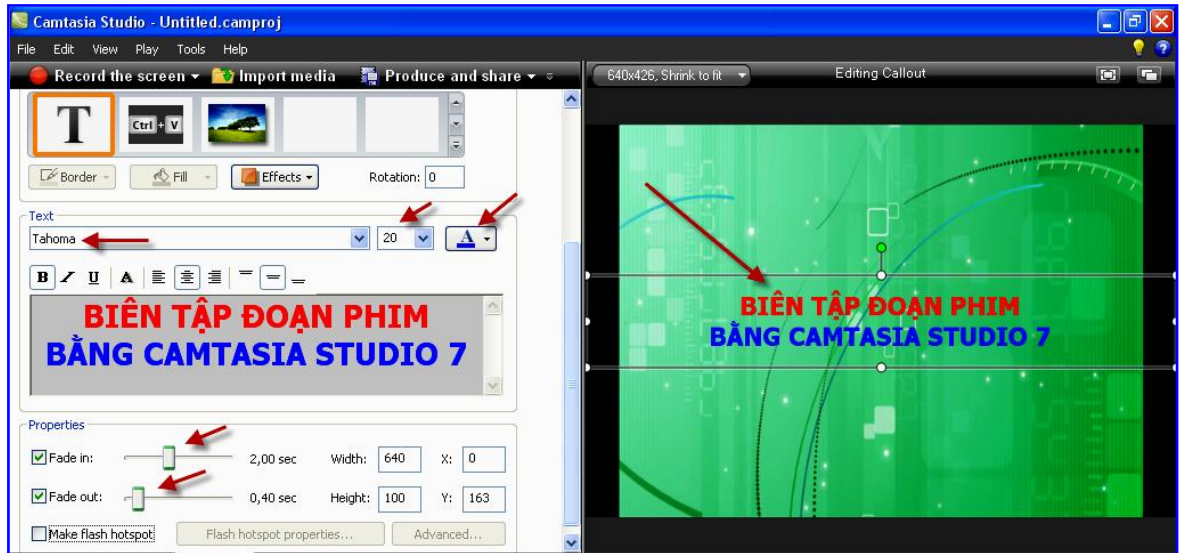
Camtasia Studio - Untitled.camproj

File Edit View Play Tools Help

Record the screen ▾ Import media Produce and share ▾

640x426, Shrink to fit ▾ Editing Callout

T Ctrl + V

Border ▾ Fill ▾ Effects ▾ Rotation: 0

Text

Tahoma 20 A ▾

B I U A

BIÊN TẬP ĐOẠN PHIM
BẰNG CAMTASIA STUDIO 7

Properties

Fade in: 2,00 sec Width: 640 X: 0

Fade out: 0,40 sec Height: 100 Y: 163

Make flash hotspot Flash hotspot properties... Advanced...

BIÊN TẬP ĐOẠN PHIM
BẰNG CAMTASIA STUDIO 7